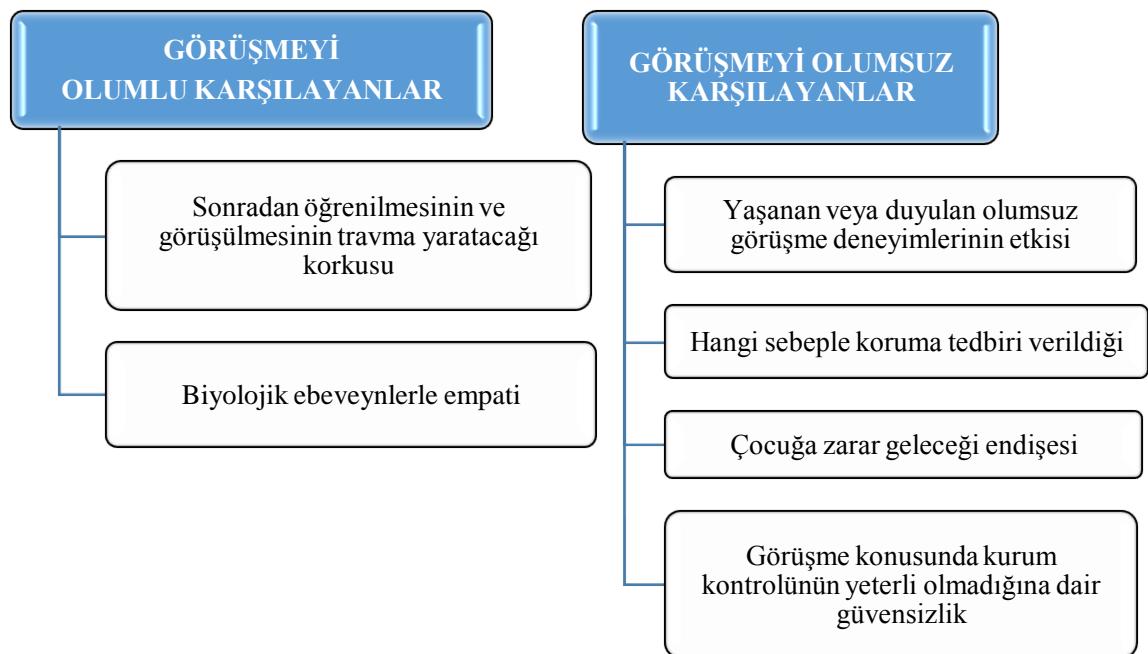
GÖRÜŞMEYİ OLUMLU KARŞILAYANLAR

Sonradan öğrenilmesinin ve görüşülmesinin travma yaratacağı korkusu

Biyolojik ebeveynlerle empati

GÖRÜŞMEYİ OLUMSUZ KARŞILAYANLAR

Yaşanan veya duyulan olumsuz görüşme deneyimlerinin etkisi

Hangi sebeple koruma tedbiri verildiği

Çocuğa zarar geleceği endişesi

Görüşme konusunda kurum kontrolünün yeterli olmadığına dair güvensizlik